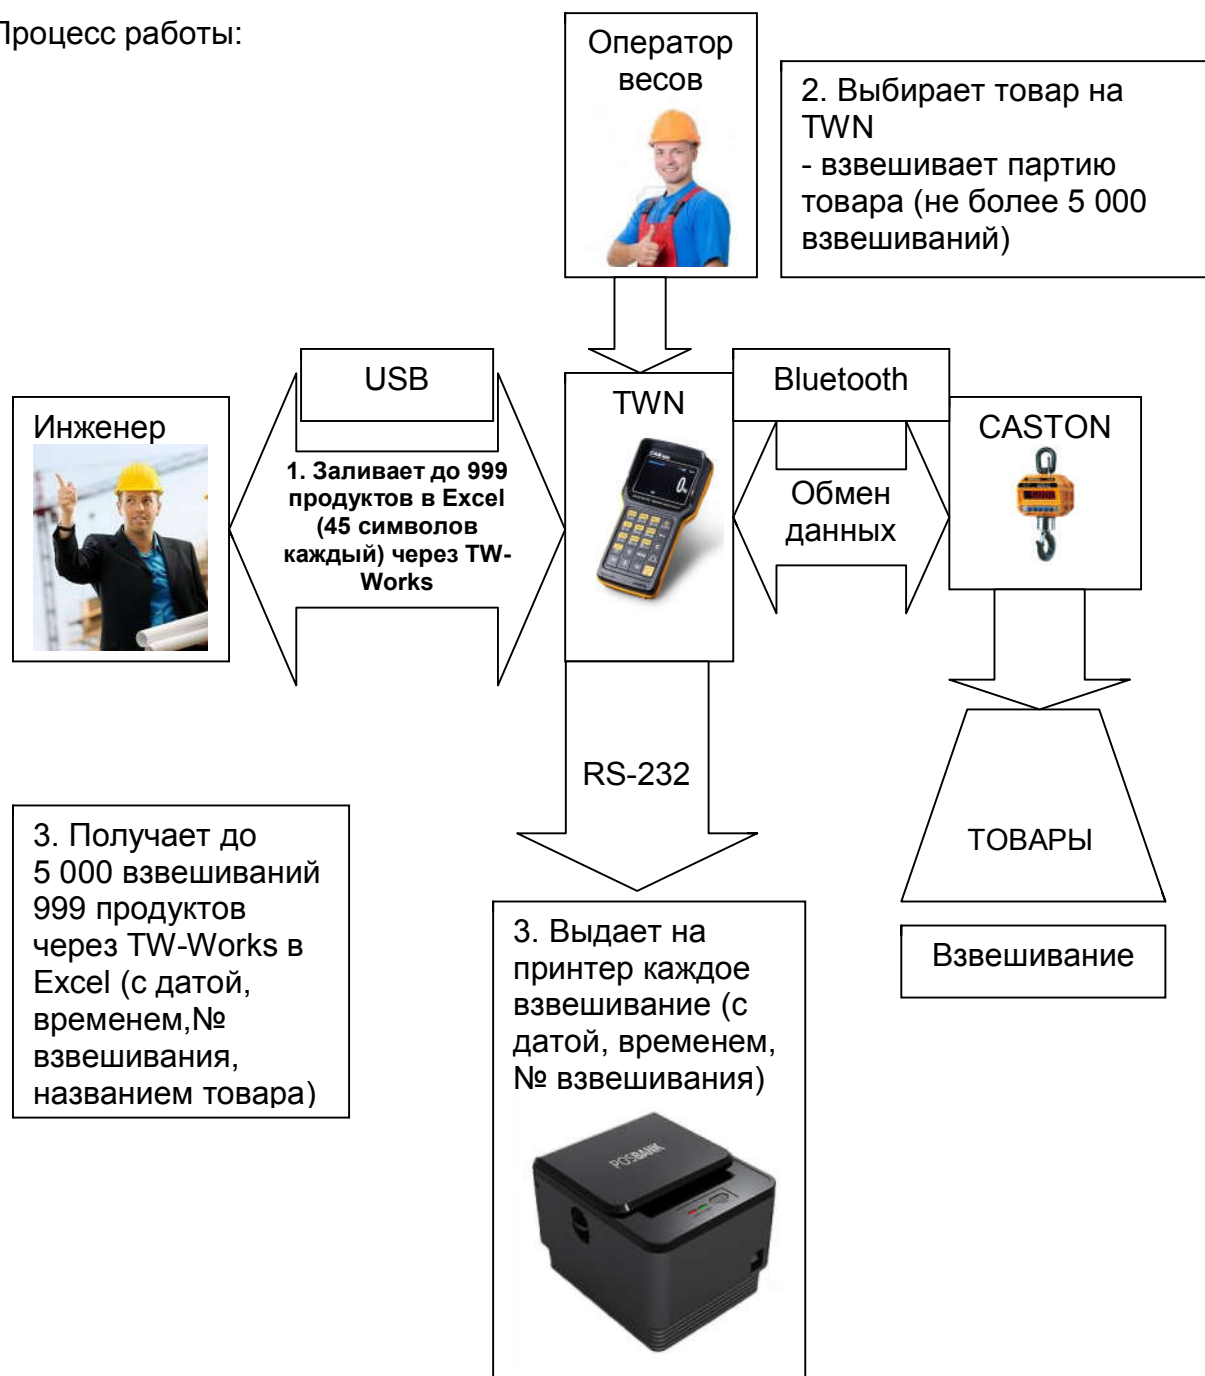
роцесс работы:

Оператор весов

2. Выбирает товар на TWN
- взвешивает партию товара (не более 5 000 взвешиваний)

USB

TWN

Bluetooth

Инженер

1. Заливает до 999 продуктов в Excel (45 символов каждый) через TW-Works

CASTON

Обмен данных

RS-232

ТОВАРЫ

3. Получает до 5 000 взвешиваний 999 продуктов через TW-Works в Excel (с датой, временем,№ взвешивания, названием товара)

3. Выдает на принтер каждое взвешивание (с датой, временем, № взвешивания)

Взвешивание

POSBANK